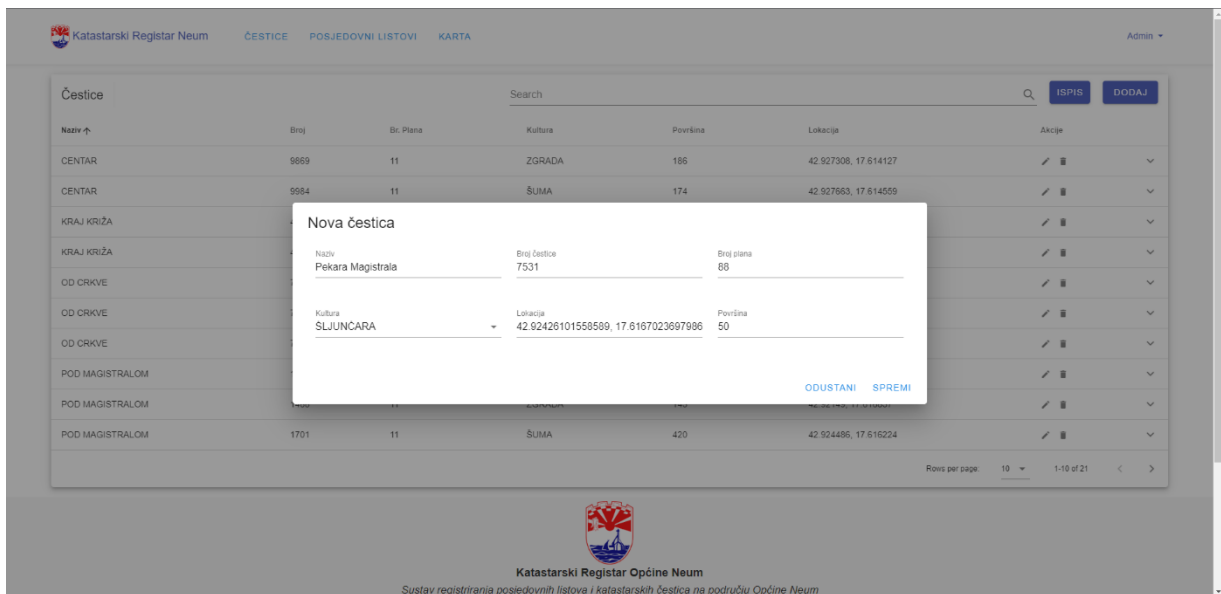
Katastarski Registar Neum ČESTICE POSJEDOVNI LISTOVI KARTA Admin ▾

Čestice Search ISPIS DODAJ

| Naziv ↑ | Broj | Br. Plana | Kultura | Površina | Lokacija | Akcije |
|---|---|---|---|---|---|---|
| CENTAR | 9669 | 11 | ZGRADA | 186 | 42.927308, 17.614127 | |
| CENTAR | 9984 | 11 | ŠUMA | 174 | 42.927663, 17.614559 | |
| KRAJ KRIŽA | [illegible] | | | | | |
| KRAJ KRIŽA | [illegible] | | | | | |
| OD CRKVE | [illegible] | | | | | |
| OD CRKVE | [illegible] | | | | | |
| OD CRKVE | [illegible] | | | | | |
| POD MAGISTRALOM | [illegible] | | | | | |
| POD MAGISTRALOM | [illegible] | 11 | ZGRADA | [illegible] | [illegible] | |
| POD MAGISTRALOM | 1701 | 11 | ŠUMA | 420 | 42.924486, 17.616224 | |

Rows per page: 10 ▾ 1-10 of 21 < >

Nova čestica

Naziv
Pekara Magistrala

Broj čestice
7531

Broj plana
88

Kultura
ŠLJUNČARA

Lokacija
42.92426101558589, 17.6167023697986

Površina
50

ODUSTANI SPREMI

Katastarski Registar Općine Neum
Sustav registriranja posjedovnih listova i katastarskih čestica na području Općine Neum